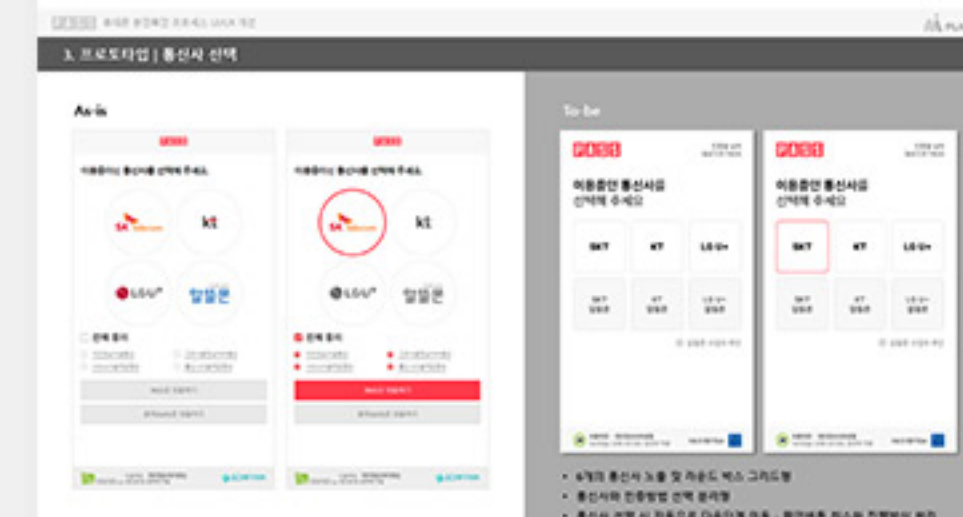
3. 프로토타입 | 통신사 선택

As-is

PASS

이용중이신 통신사를 선택해 주세요.

SK telecom

kt

LG U+

알뜰폰

전체 동의

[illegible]

PASS

이용중이신 통신사를 선택해 주세요.

SK telecom

kt

LG U+

알뜰폰

전체 동의

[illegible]

To be

PASS

이용중인 통신사를 선택해 주세요

SKT

KT

LG U+

SKT 알뜰폰

KT 알뜰폰

LG U+ 알뜰폰

PASS

이용중인 통신사를 선택해 주세요

SKT

KT

LG U+

SKT 알뜰폰

KT 알뜰폰

LG U+ 알뜰폰

• 6개의 통신사 노출 및 라운드 박스 그리드형
• 통신사와 인증방법 선택 분리형
• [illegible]